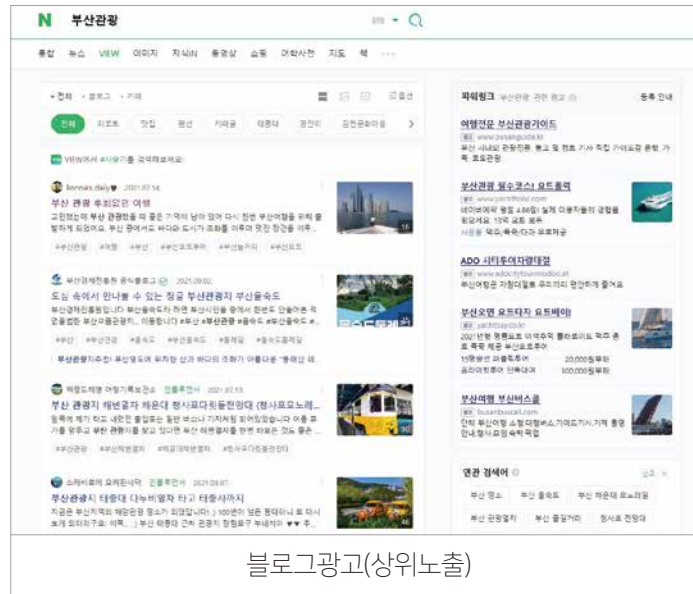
N 부산관광

통합 뉴스 VIEW 이미지 지식iN 동영상 쇼핑 어학사전 지도 책 ···

• 전체 • 블로그 • 카페

전체 리뷰 맛집 펜션 카페 태종대 광안리 감천문화마을

VIEW에서 #사용키를 검색해보세요!

lionnes.daily 2021.07.14.

부산 관광 추천일곱 여행

고민했는데 부산 관광에 때 좋은 기억이 남아 있어 다시 한번 부산여행을 위해 출발하게 되었어요. 부산 중에서도 바다와 도시가 조화를 이루며 멋진 장관을 이루...

#부산관광 #여행 #부산 #부산포토투어 #부산놀거리 #부산여행

부산광역시청 공식블로그 2021.09.02.

도심 속에서 만나볼 수 있는 힐링 부산관광지 부산을숙도

부산광역시청 공식블로그 ... #부산을숙도 #을숙도 ...

부산관광지추천! 부산 중심에 위치한 산과 바다의 조화가 아름다운 "황령산 채...

짜릿드래곤 여행기록보관소 인플루언서 2021.07.13.

부산 관광지 해변열차 해운대 청사포다릿돌전망대 (청사포요노레...

일행이 계기 되는 새로운 ... 부산 해운대 ... 

#부산관광 #부산해변열차 #해운대 #청사포 #청사포다릿돌전망대

소래씨투어 오예트리아 인플루언서 2021.08.07.

부산관광지 태종대 다누비열차 타고 태종사까지

지금은 부산지역의 해양관광 명소가 되었답니다 ... 부산 태종대 관광지 ...

파워링크 부산관광 관련 광고 등록 안내

여행전문 부산관광가이드
광고 www.busanguide.kr
부산 시내외 관광지는 물론 ...

부산관광 일수 투어 요트투어
광고 www.yachtholic.com
...

ADO 시티투어자광대선
광고 www.adocitytourstudio.kr
...

부산요트 요트타기 요트비아
광고 yachtbay.co.kr
...

부산여행 부산버스숍
광고 busanbusshop.com
...

연관 검색어
부산 명소 부산 을숙도 부산 해운대 요트투어 부산 관광열차 부산 즐길거리 청사포 전망대

블로그광고(상위노출)